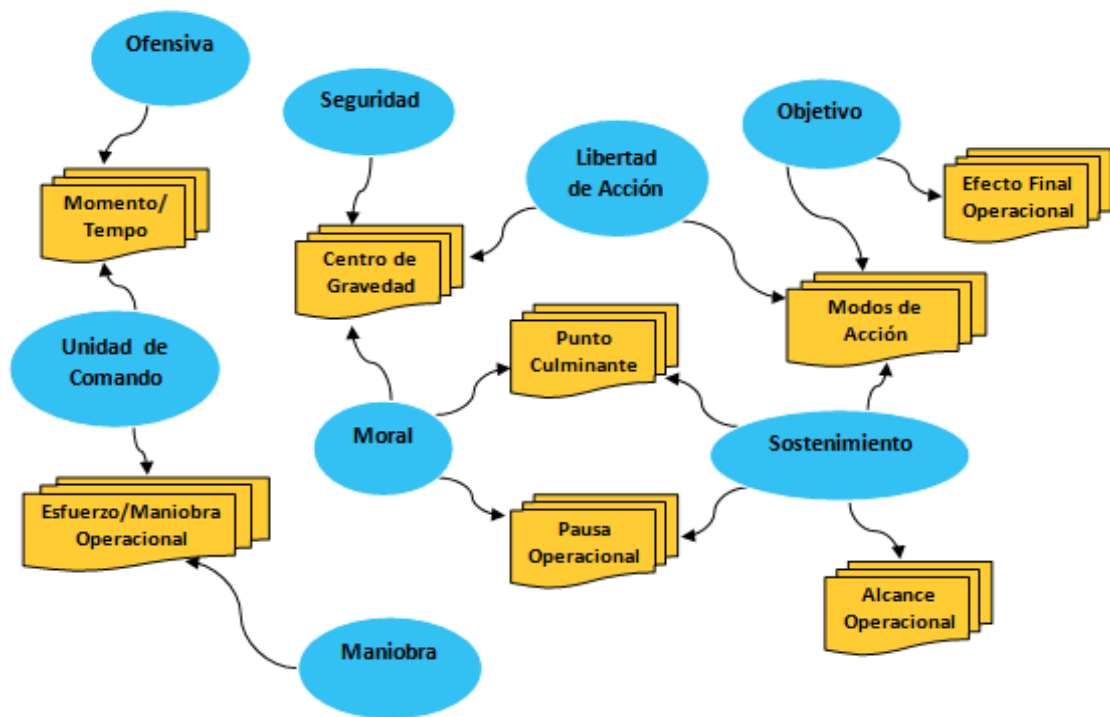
Ofensiva

Momento/ Tempo

Seguridad

Centro de Gravedad

Libertad de Acción

Objetivo

Efecto Final Operacional

Modos de Acción

Unidad de Comando

Punto Culminante

Moral

Sostenimiento

Esfuerzo/Maniobra Operacional

Pausa Operacional

Alcance Operacional

Maniobra